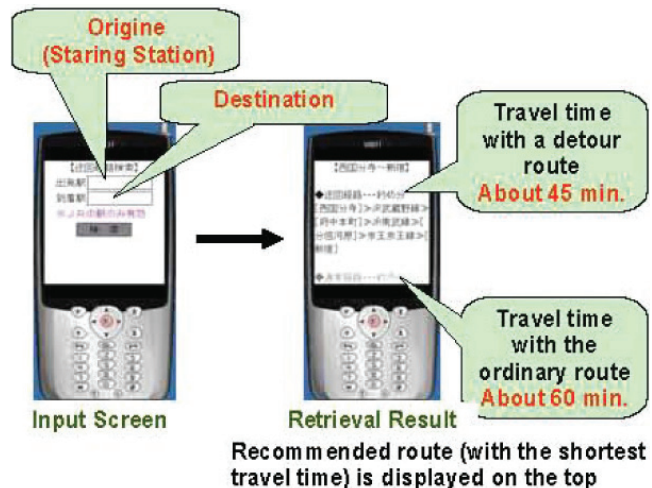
Origine
(Staring Station)

Destination

Travel time with a detour route
About 45 min.

Travel time with the ordinary route
About 60 min.

Input Screen

Retrieval Result

Recommended route (with the shortest travel time) is displayed on the top

【迂回経路検索】
出発駅
到着駅
※JR中線のみ有効
検索

【西国分寺～新宿】
◆迂回経路……約45分
[西国分寺]>JR武蔵野線>[府中本町]>JR南武線>[分倍河原]>京王京王線>[新宿]
◆通常経路……約60分